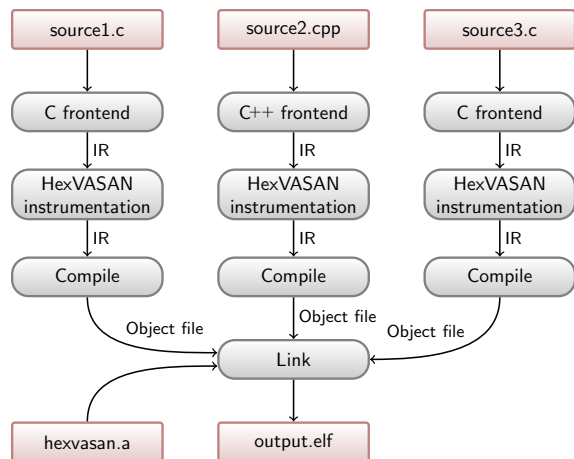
source1.c

source2.cpp

source3.c

C frontend

C++ frontend

C frontend

IR

IR

IR

HexVASAN instrumentation

HexVASAN instrumentation

HexVASAN instrumentation

IR

IR

IR

Compile

Compile

Compile

Object file

Object file

Object file

Link

hexvasan.a

output.elf